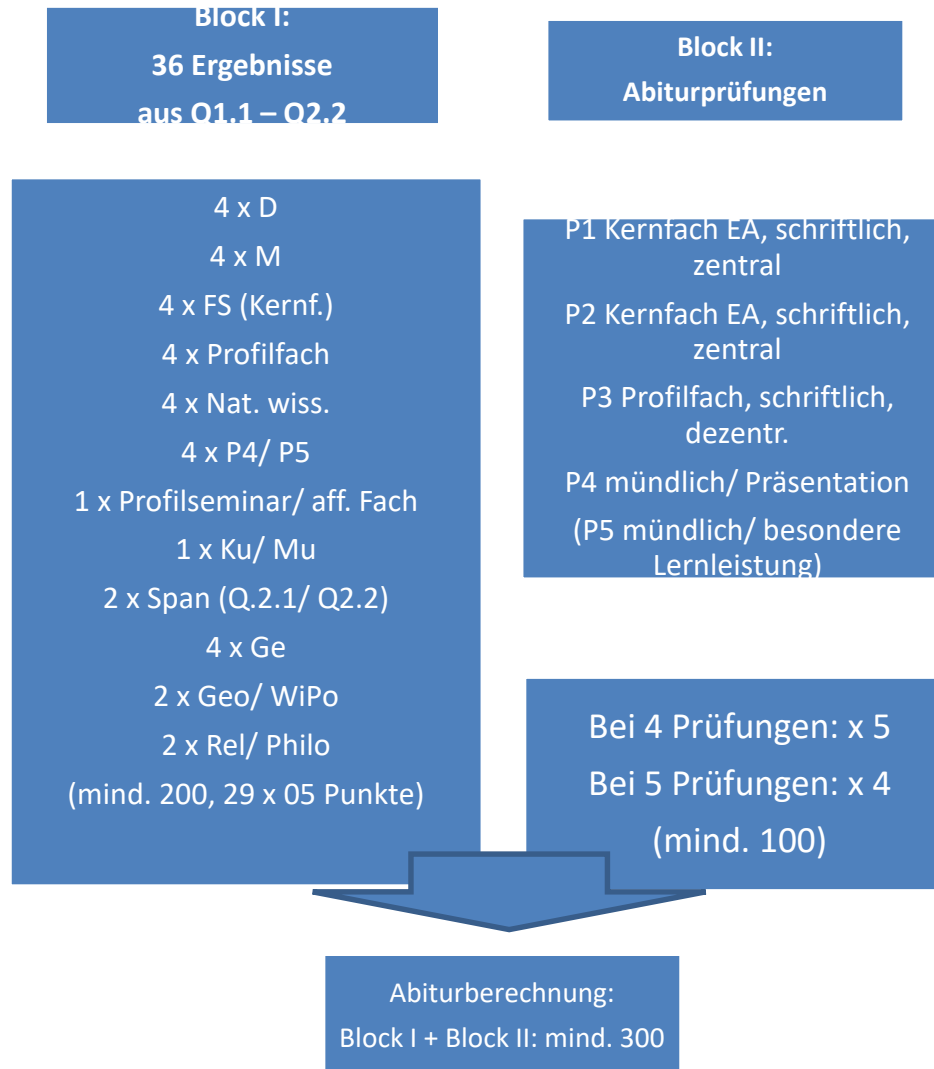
Block I:
36 Ergebnisse
aus Q1.1 – Q2.2

Block II:
Abiturprüfungen

4 x D
4 x M
4 x FS (Kernf.)
4 x Profilfach
4 x Nat. wiss.
4 x P4/ P5
1 x Profilseminar/ aff. Fach
1 x Ku/ Mu
2 x Span (Q.2.1/ Q2.2)
4 x Ge
2 x Geo/ WiPo
2 x Rel/ Philo
(mind. 200, 29 x 05 Punkte)

P1 Kernfach EA, schriftlich, zentral
P2 Kernfach EA, schriftlich, zentral
P3 Profilfach, schriftlich, dezentr.
P4 mündlich/ Präsentation
(P5 mündlich/ besondere Lernleistung)

Bei 4 Prüfungen: x 5
Bei 5 Prüfungen: x 4
(mind. 100)

Abiturberechnung:
Block I + Block II: mind. 300